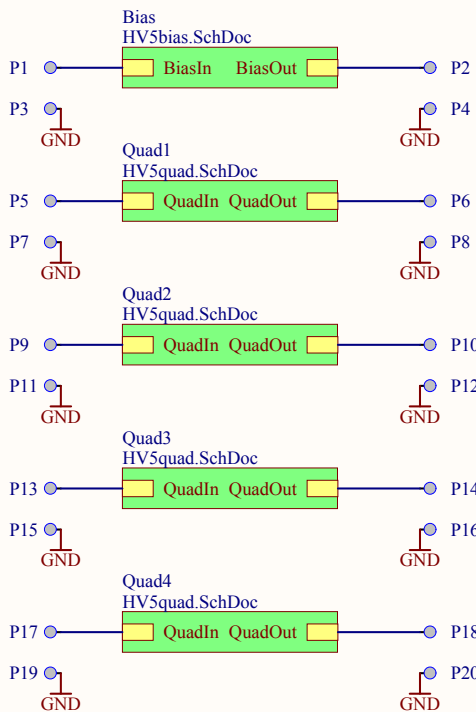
Bias
HV5bias.SchDoc
P1 BiasIn BiasOut P2
P3 P4
GND GND

Quad1
HV5quad.SchDoc
P5 QuadIn QuadOut P6
P7 P8
GND GND

Quad2
HV5quad.SchDoc
P9 QuadIn QuadOut P10
P11 P12
GND GND

Quad3
HV5quad.SchDoc
P13 QuadIn QuadOut P14
P15 P16
GND GND

Quad4
HV5quad.SchDoc
P17 QuadIn QuadOut P18
P19 P20
GND GND